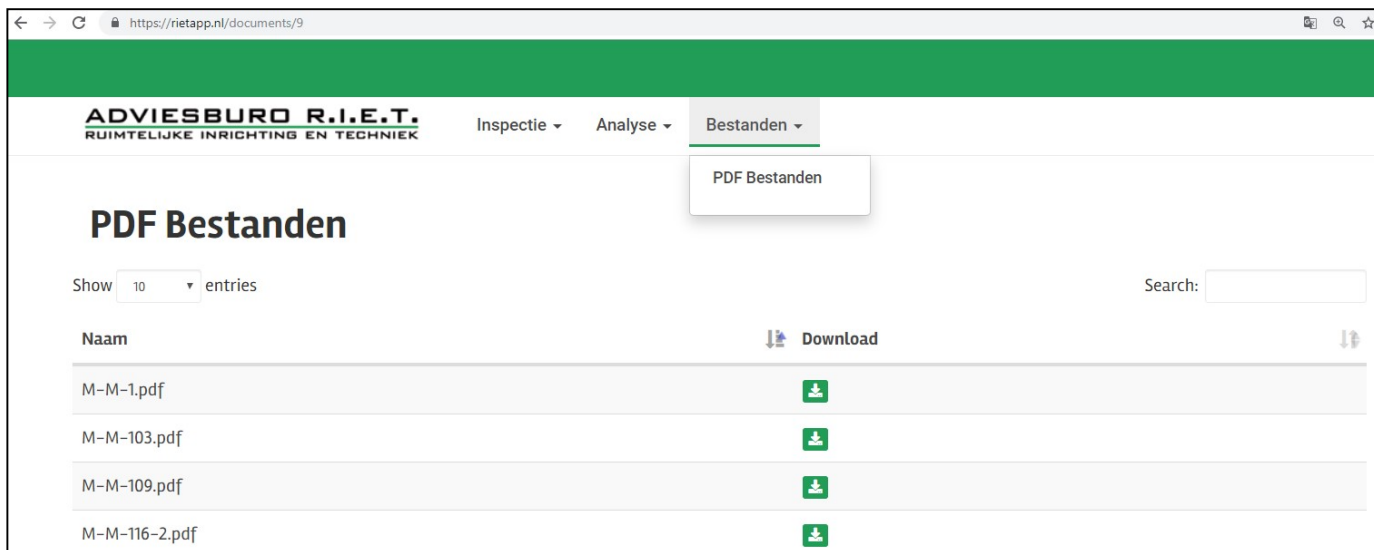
https://rietapp.nl/documents/9

ADVIESBURO R.I.E.T.
RUIMTELIJKE INRICHTING EN TECHNIEK

Inspectie ▾ Analyse ▾ Bestanden ▾

PDF Bestanden

PDF Bestanden

Show 10 entries

Search:

| Naam | Download |
|---|---|
| M-M-1.pdf | |
| M-M-103.pdf | |
| M-M-109.pdf | |
| M-M-116-2.pdf | |